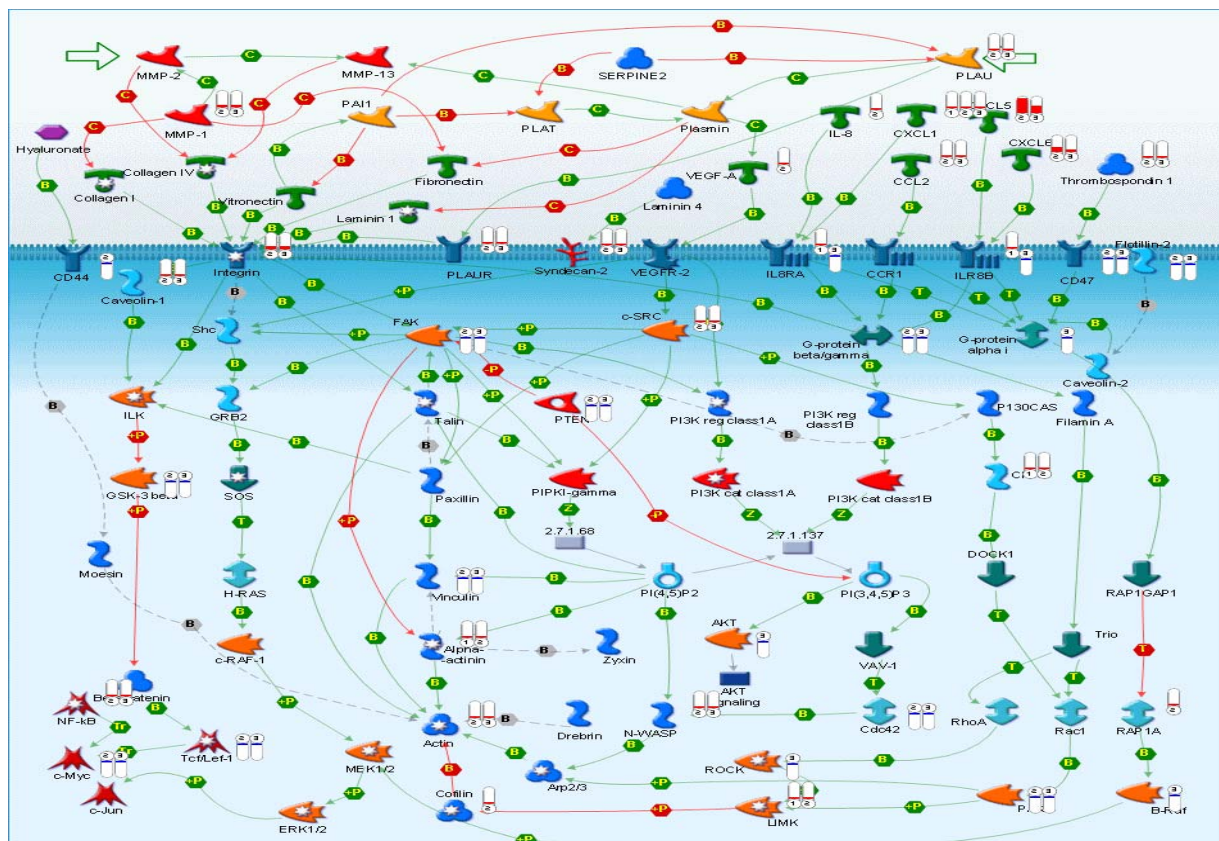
MMP-2
MMP-13
SERPINE2
PLAU
MMP-1
PAI1
PLAT
Plasmin
IL-8
CXCL1
CXCL5
CXCL6
Hyaluronate
Collagen IV
Fibronectin
VEGF-A
CCL2
Thrombospondin 1
Collagen I
Vitronectin
Laminin 4
Laminin 1
CD44
Caveolin-1
Integrin
PLAUR
Syndecan-2
VEGFR-2
IL8RA
CCR1
ILR8B
CD47
Flotillin-2
Shc
FAK
c-SRC
G-protein beta/gamma
G-protein alpha i
Caveolin-2
ILK
GRB2
Talin
PTEN
PI3K reg class1A
PI3K reg class1B
P130CAS
Filamin A
GSK-3 beta
SOS
Paxillin
PIPKI-gamma
PI3K cat class1A
PI3K cat class1B
Crk
2.7.1.68
2.7.1.137
DOCK1
Moesin
H-RAS
Vinculin
PI(4,5)P2
PI(3,4,5)P3
RAP1GAP1
c-RAF-1
Alpha-actinin
Zyxin
AKT
VAV-1
Trio
Beta-catenin
AKT signaling
NF-kB
Tcf/Lef-1
Actin
Drebrin
N-WASP
Cdc42
RhoA
Rac1
RAP1A
c-Myc
MEK1/2
ROCK
c-Jun
Arp2/3
Cofilin
ERK1/2
LIMK
PAK
B-Raf
B
C
T
Z
Tr
+P
-P
1
2
3